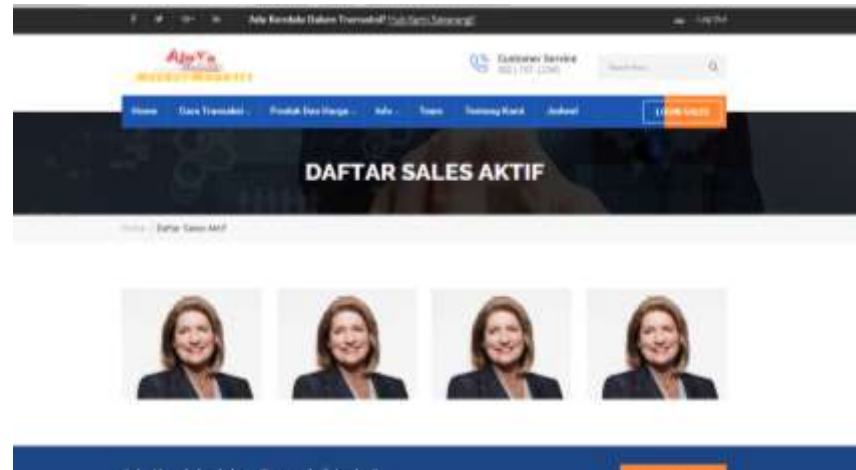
Ada Kendala Dalam Transaksi? Hubungi Kami Sekarang!

Log Out

Customer Service
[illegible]

Search Here...

Home
Cara Transaksi
Produk Dan Harga
Info
Team
Tentang Kami
Jadwal

LOGIN SALES

DAFTAR SALES AKTIF

Home / Daftar Sales Aktif

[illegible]